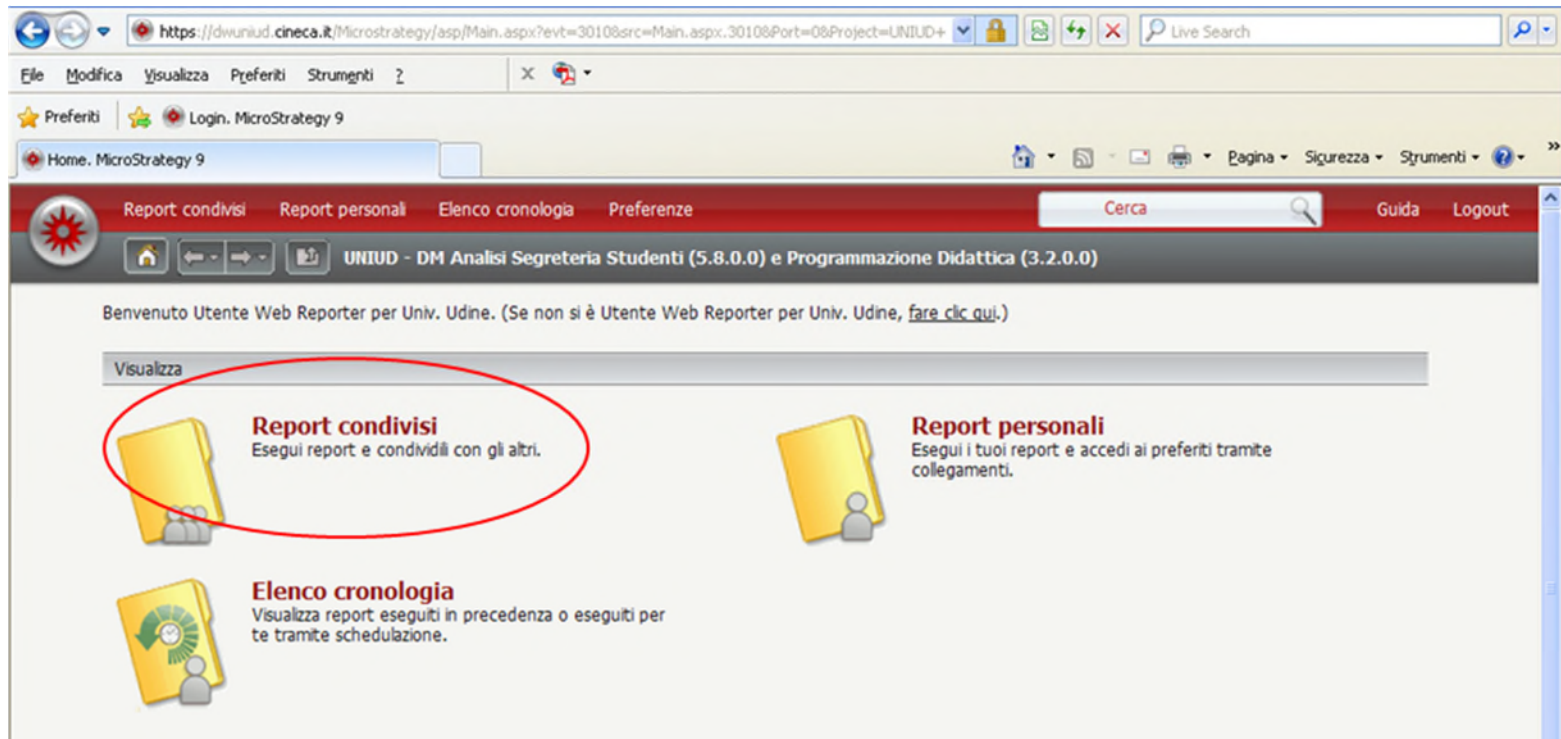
https://dwuniud.cineca.it/Microstrategy/asp/Main.aspx?evt=3010&src=Main.aspx.3010&Port=0&Project=UNIUD+

Live Search

File Modifica Visualizza Preferiti Strumenti ?

Preferiti Login. MicroStrategy 9

Home. MicroStrategy 9

Pagina Sicurezza Strumenti

Report condivisi Report personali Elenco cronologia Preferenze

Cerca

Guida Logout

UNIUD - DM Analisi Segreteria Studenti (5.8.0.0) e Programmazione Didattica (3.2.0.0)

Benvenuto Utente Web Reporter per Univ. Udine. (Se non si è Utente Web Reporter per Univ. Udine, fare clic qui.)

Visualizza

Report condivisi
Esegui report e condividili con gli altri.

Report personali
Esegui i tuoi report e accedi ai preferiti tramite collegamenti.

Elenco cronologia
Visualizza report eseguiti in precedenza o eseguiti per te tramite schedulazione.